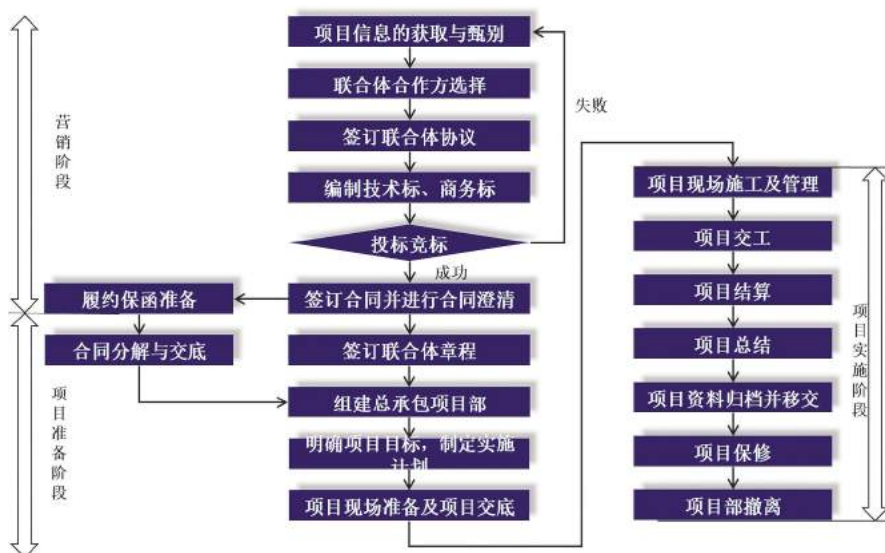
营销阶段

项目信息的获取与甄别

联合体合作方选择

签订联合体协议

编制技术标、商务标

投标竞标

失败

成功

签订合同并进行合同澄清

履约保函准备

合同分解与交底

签订联合体章程

组建总承包项目部

明确项目目标，制定实施计划

项目现场准备及项目交底

项目准备阶段

项目现场施工及管理

项目交工

项目结算

项目总结

项目资料归档并移交

项目保修

项目部撤离

项目实施阶段